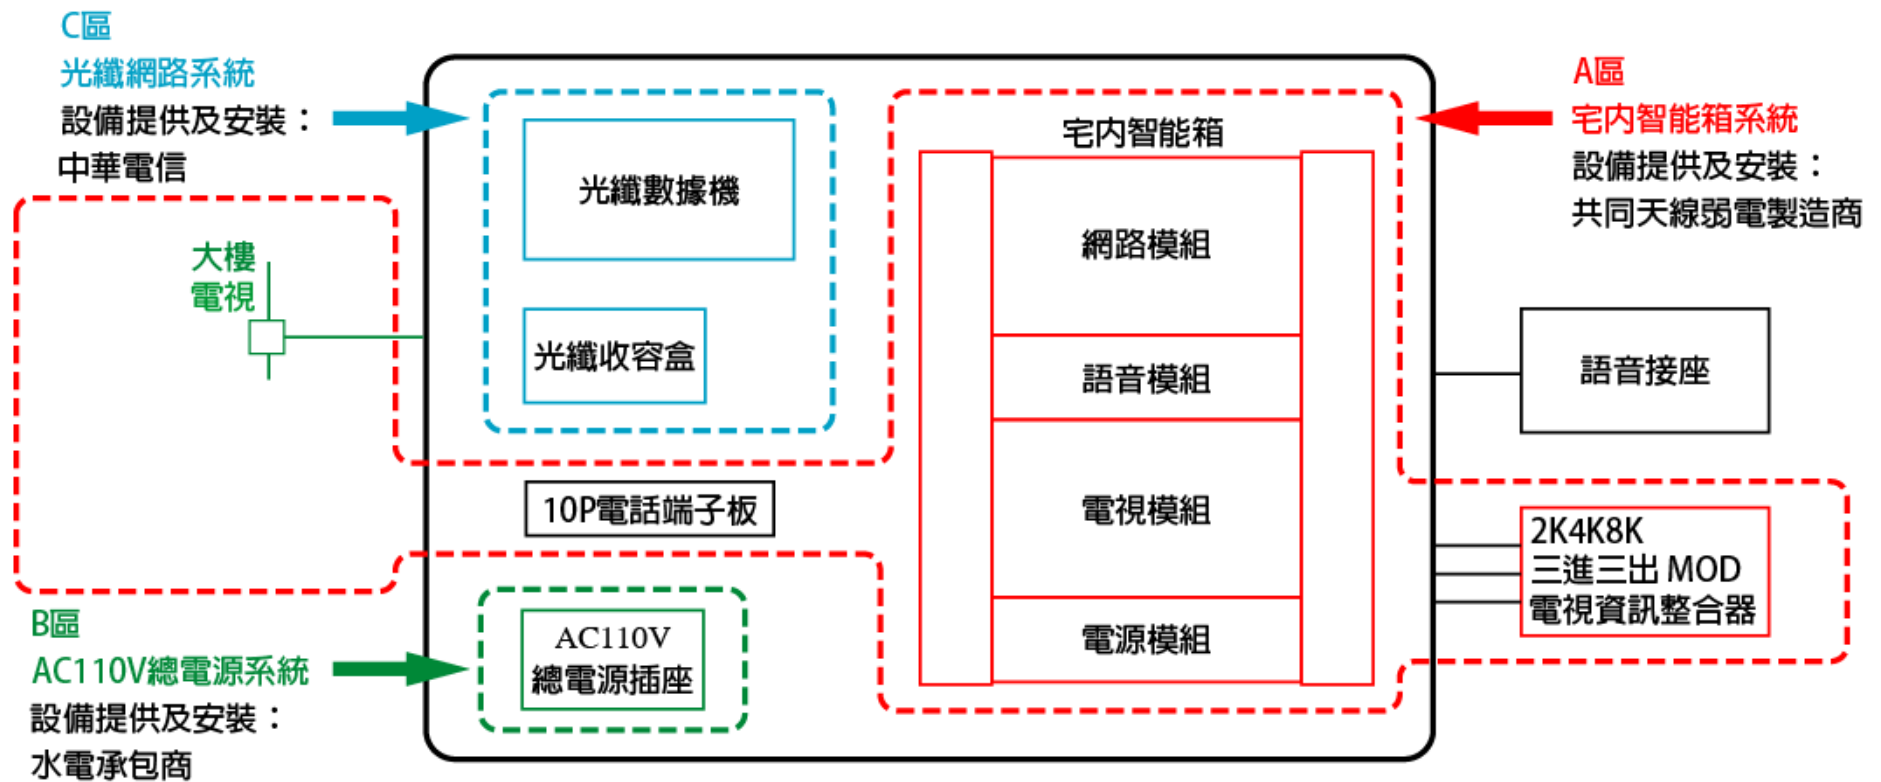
C區
光纖網路系統
設備提供及安裝：
中華電信

A區
宅內智能箱系統
設備提供及安裝：
共同天線弱電製造商

大樓
電視

光纖數據機

光纖收容盒

宅內智能箱

網路模組

語音模組

電視模組

電源模組

語音接座

10P電話端子板

2K4K8K
三進三出 MOD
電視資訊整合器

AC110V
總電源插座

B區
AC110V總電源系統
設備提供及安裝：
水電承包商